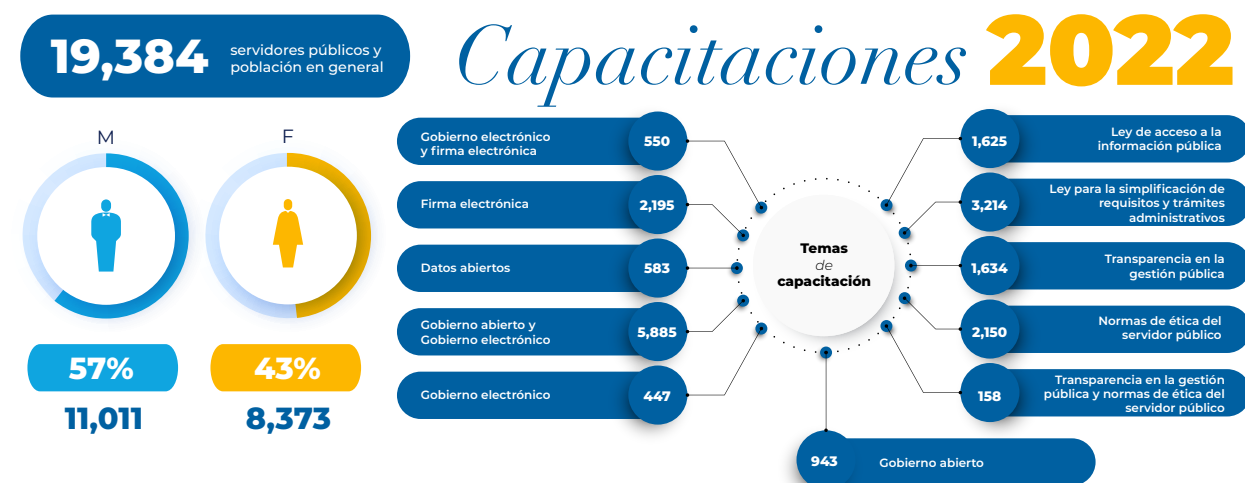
19,384 servidores públicos y población en general

Capacitaciones 2022

M

F

57%

11,011

43%

8,373

Temas de capacitación

Gobierno electrónico y firma electrónica 550

Firma electrónica 2,195

Datos abiertos 583

Gobierno abierto y Gobierno electrónico 5,885

Gobierno electrónico 447

1,625 Ley de acceso a la información pública

3,214 Ley para la simplificación de requisitos y trámites administrativos

1,634 Transparencia en la gestión pública

2,150 Normas de ética del servidor público

158 Transparencia en la gestión pública y normas de ética del servidor público

943 Gobierno abierto